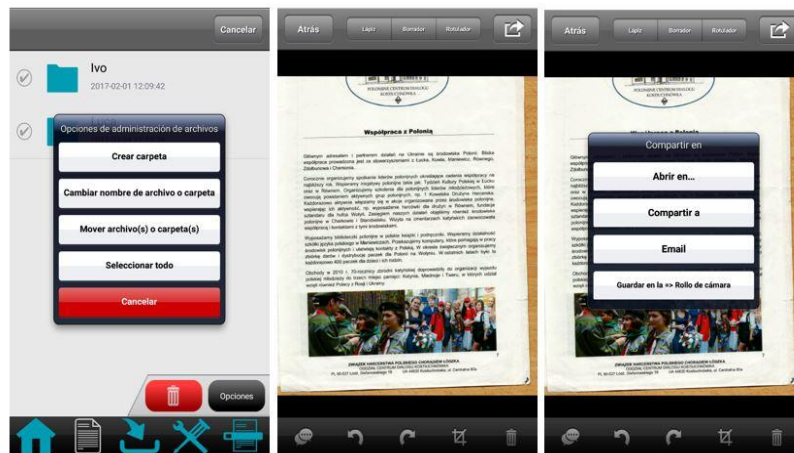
Cancelar

Ivo
2017-02-01 12:09:42

Opciones de administración de archivos

Crear carpeta

Cambiar nombre de archivo o carpeta

Mover archivo(s) o carpeta(s)

Seleccionar todo

Cancelar

Opciones

Atrás

Lápiz

Borrador

Rotulador

Współpraca z Polonią

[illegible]

Atrás

Lápiz

Borrador

Rotulador

Compartir en

Abrir en...

Compartir a

Email

Guardar en la => Rollo de cámara